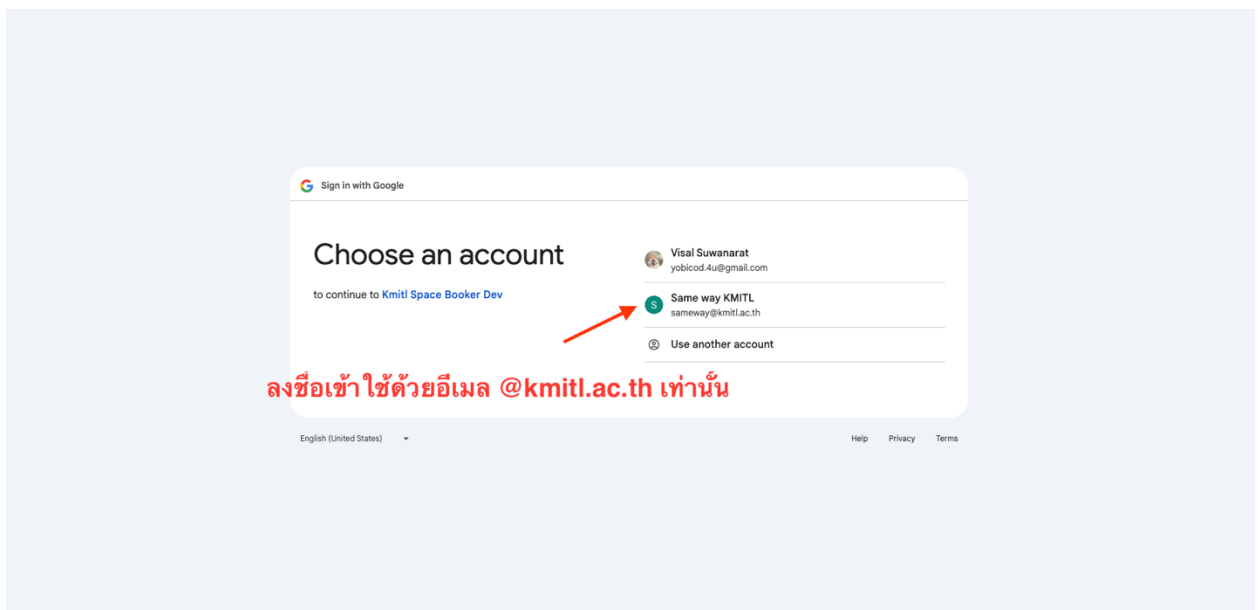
Sign in with Google

Choose an account

to continue to Kmitl Space Booker Dev

Visal Suwanarat
yobicod.4u@gmail.com

S
Same way KMITL
sameway@kmitl.ac.th

Use another account

ลงชื่อเข้าใช้ด้วยอีเมล @kmitl.ac.th เท่านั้น

English (United States)

Help Privacy Terms